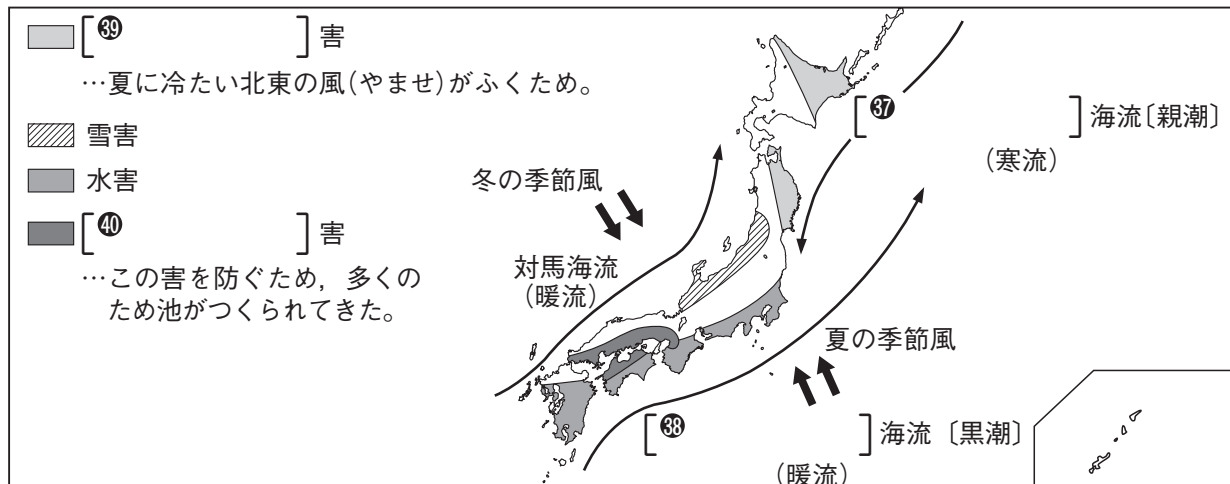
[ ㊴ ]害
…夏に冷たい北東の風(やませ)がふくため。

雪害

水害

[ ㊵ ]害
…この害を防ぐため，多くのため池がつくられてきた。

冬の季節風

対馬海流
(暖流)

[ ㊲ ]海流〔親潮〕
(寒流)

夏の季節風

[ ㊳ ]海流〔黒潮〕
(暖流)